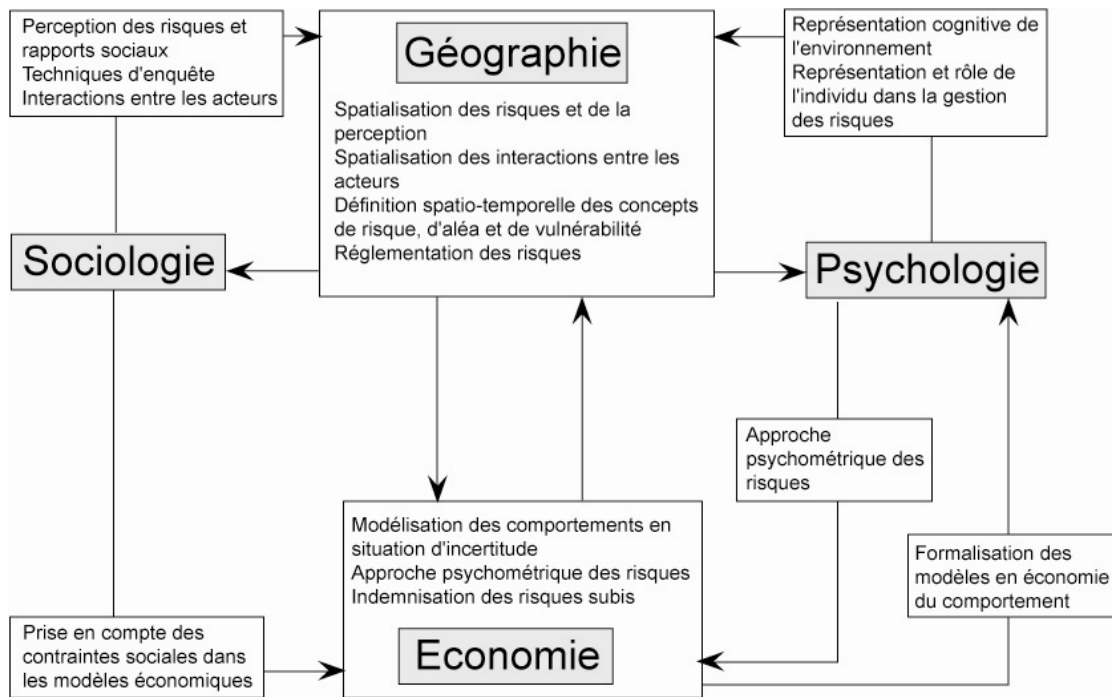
Perception des risques et rapports sociaux
Techniques d'enquête
Interactions entre les acteurs

Géographie

Spatialisation des risques et de la perception
Spatialisation des interactions entre les acteurs
Définition spatio-temporelle des concepts de risque, d'aléa et de vulnérabilité
Réglementation des risques

Représentation cognitive de l'environnement
Représentation et rôle de l'individu dans la gestion des risques

Sociologie

Psychologie

Approche psychométrique des risques

Modélisation des comportements en situation d'incertitude
Approche psychométrique des risques
Indemnisation des risques subis

Formalisation des modèles en économie du comportement

Prise en compte des contraintes sociales dans les modèles économiques

Economie